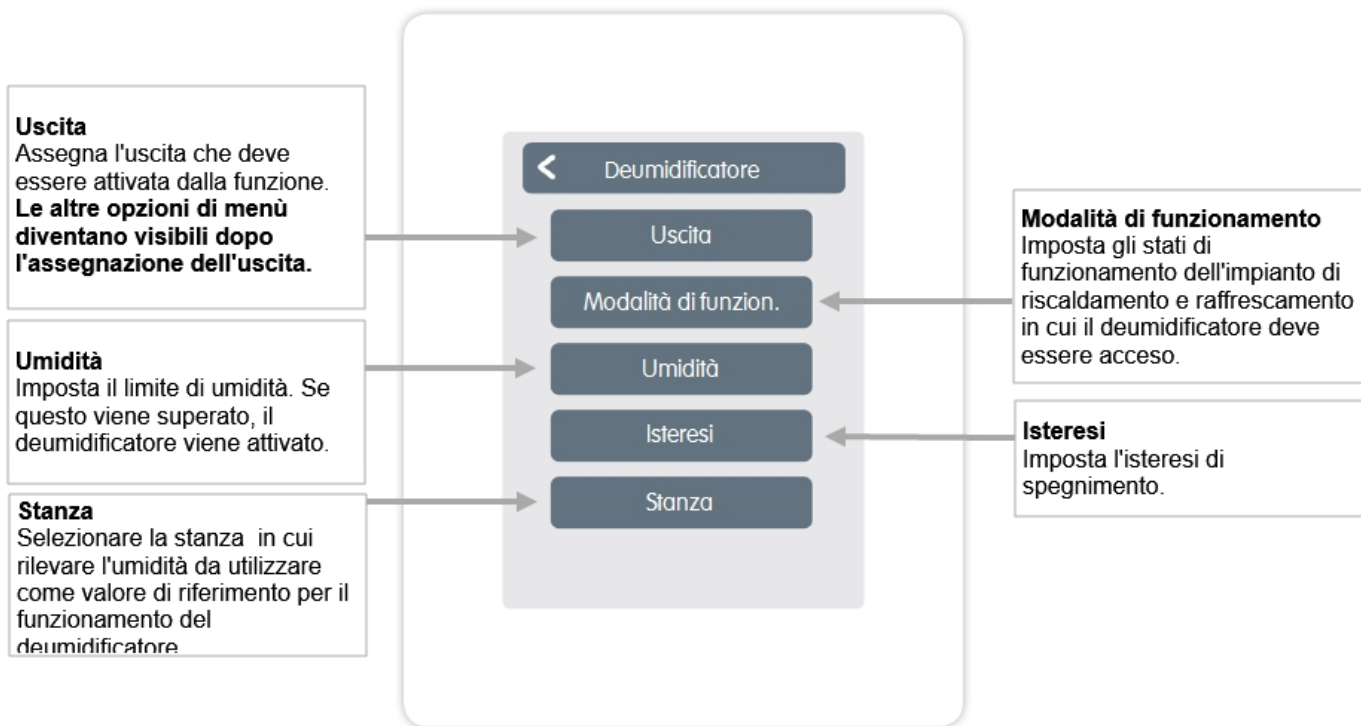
Uscita
Assegna l'uscita che deve essere attivata dalla funzione.
**Le altre opzioni di menù diventano visibili dopo l'assegnazione dell'uscita.**

Umidità
Imposta il limite di umidità. Se questo viene superato, il deumidificatore viene attivato.

Stanza
Selezionare la stanza in cui rilevare l'umidità da utilizzare come valore di riferimento per il funzionamento del deumidificatore

<
Deumidificatore

Uscita

Modalità di funzion.

Umidità

Isteresi

Stanza

Modalità di funzionamento
Imposta gli stati di funzionamento dell'impianto di riscaldamento e raffrescamento in cui il deumidificatore deve essere acceso.

Isteresi
Imposta l'isteresi di spegnimento.